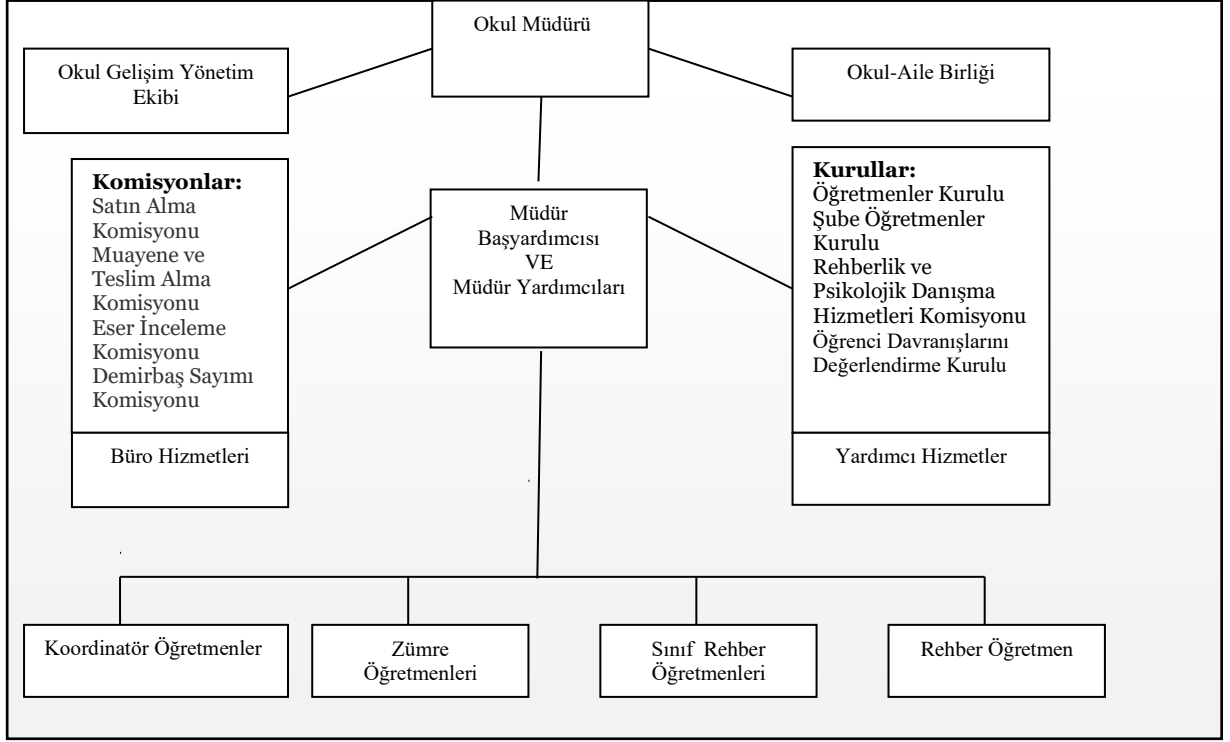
Okul Müdürü

Okul Gelişim Yönetim Ekibi

Okul-Aile Birliği

Komisyonlar:
Satın Alma Komisyonu
Muayene ve Teslim Alma Komisyonu
Eser İnceleme Komisyonu
Demirbaş Sayımı Komisyonu

Büro Hizmetleri

Müdür Başyardımcısı VE Müdür Yardımcıları

Kurullar:
Öğretmenler Kurulu
Şube Öğretmenler Kurulu
Rehberlik ve Psikolojik Danışma Hizmetleri Komisyonu
Öğrenci Davranışlarını Değerlendirme Kurulu

Yardımcı Hizmetler

Koordinatör Öğretmenler

Zümre Öğretmenleri

Sınıf Rehber Öğretmenleri

Rehber Öğretmen